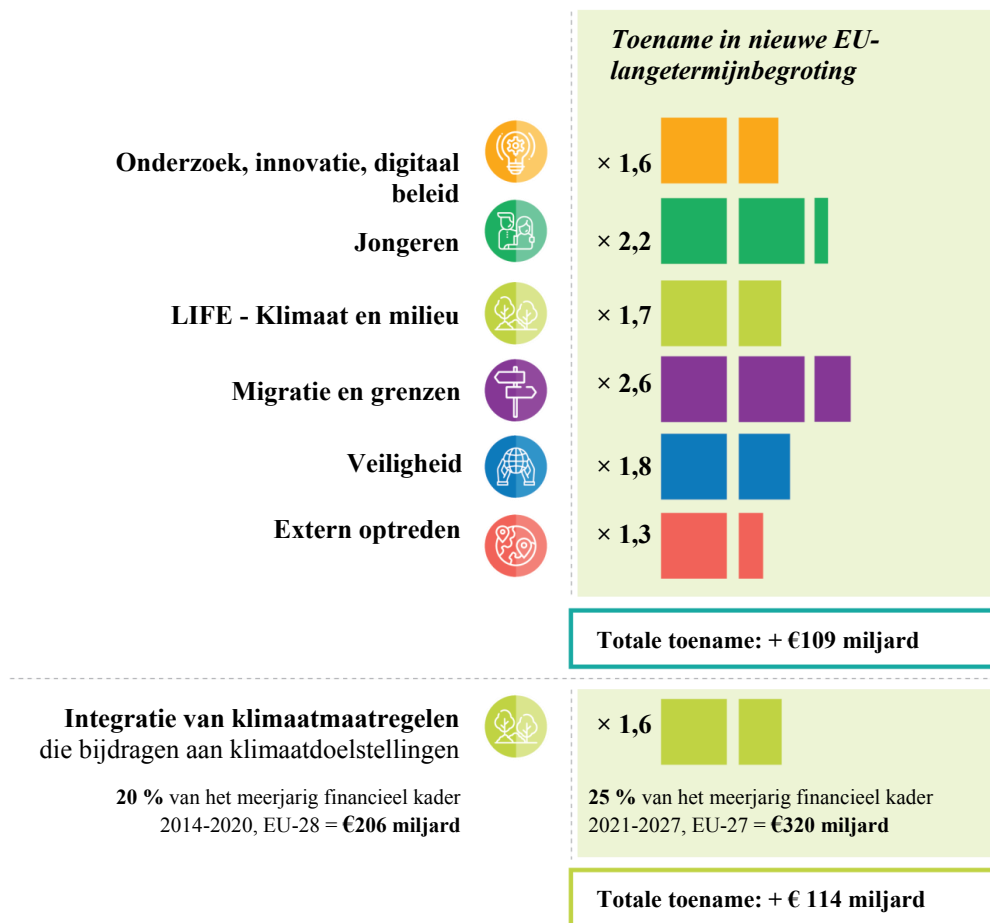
Toename in nieuwe EU-langetermijnbegroting

Onderzoek, innovatie, digitaal beleid
× 1,6

Jongeren
× 2,2

LIFE - Klimaat en milieu
× 1,7

Migratie en grenzen
× 2,6

Veiligheid
× 1,8

Extern optreden
× 1,3

Totale toename: + €109 miljard

Integratie van klimaatmaatregelen die bijdragen aan klimaatdoelstellingen

× 1,6

20 % van het meerjarig financieel kader 2014-2020, EU-28 = €206 miljard

25 % van het meerjarig financieel kader 2021-2027, EU-27 = €320 miljard

Totale toename: + € 114 miljard